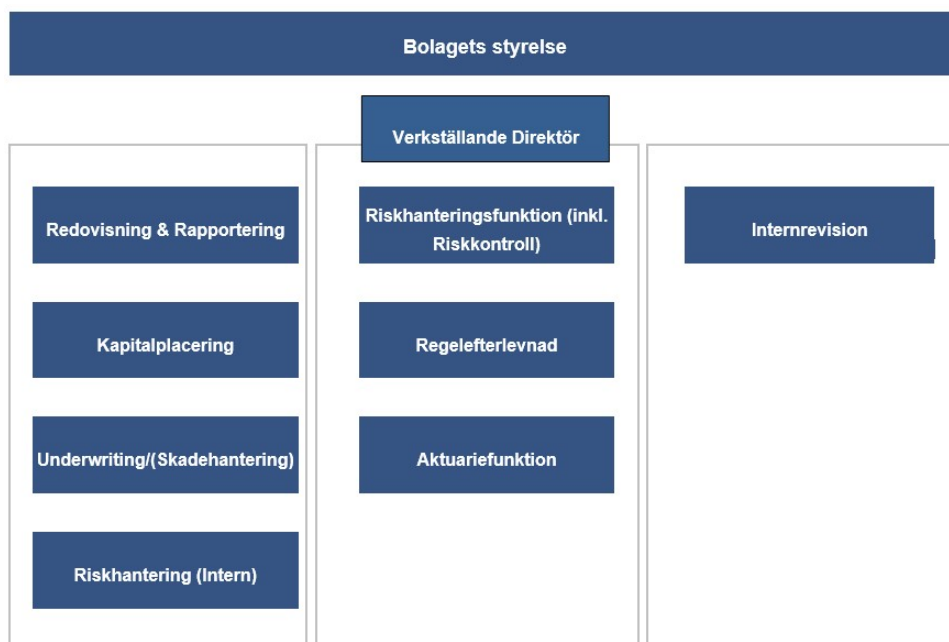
Bolagets styrelse

Verkställande Direktör

Redovisning & Rapportering

Kapitalplacering

Underwriting/(Skadehantering)

Riskhantering (Intern)

Riskhanteringsfunktion (inkl. Riskkontroll)

Regelefterlevnad

Aktuariefunktion

Internrevision